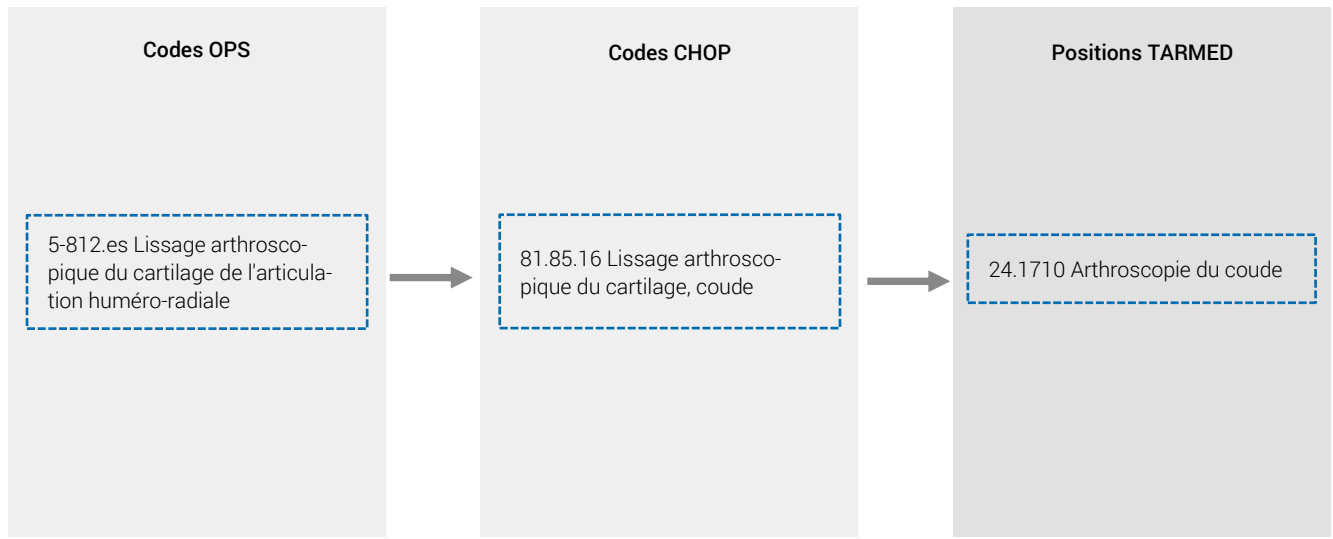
Codes OPS

5-812.es Lissage arthroscopique du cartilage de l'articulation huméro-radiale

Codes CHOP

81.85.16 Lissage arthroscopique du cartilage, coude

Positions TARMED

24.1710 Arthroscopie du coude